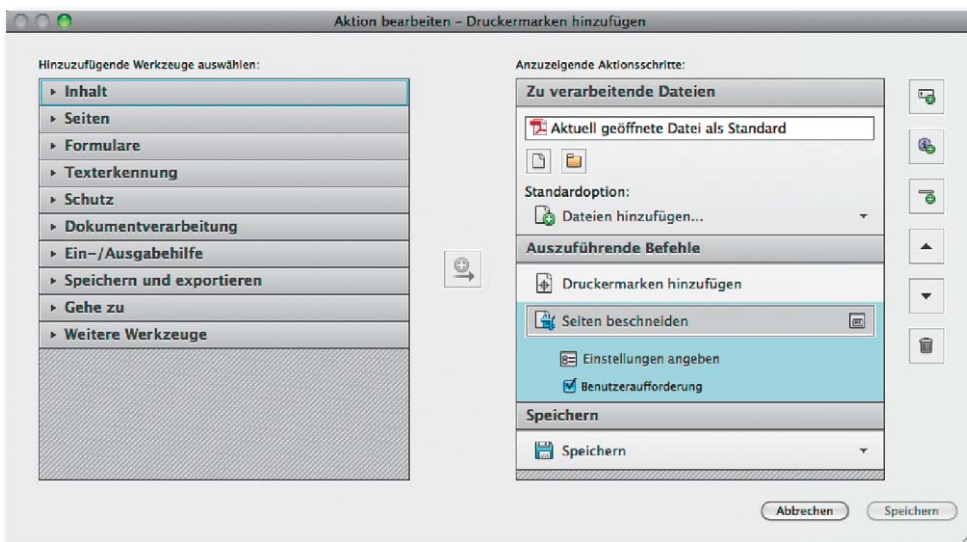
Aktion bearbeiten – Druckermarken hinzufügen

Hinzuzufügende Werkzeuge auswählen:

▸ Inhalt
▸ Seiten
▸ Formulare
▸ Texterkennung
▸ Schutz
▸ Dokumentverarbeitung
▸ Ein-/Ausgabehilfe
▸ Speichern und exportieren
▸ Gehe zu
▸ Weitere Werkzeuge

Anzuzeigende Aktionsschritte:

Zu verarbeitende Dateien

Aktuell geöffnete Datei als Standard

Standardoption:

Dateien hinzufügen...

Auszuführende Befehle

Druckermarken hinzufügen

Seiten beschneiden

Einstellungen angeben

Benutzeraufforderung

Speichern

Speichern

Abbrechen

Speichern